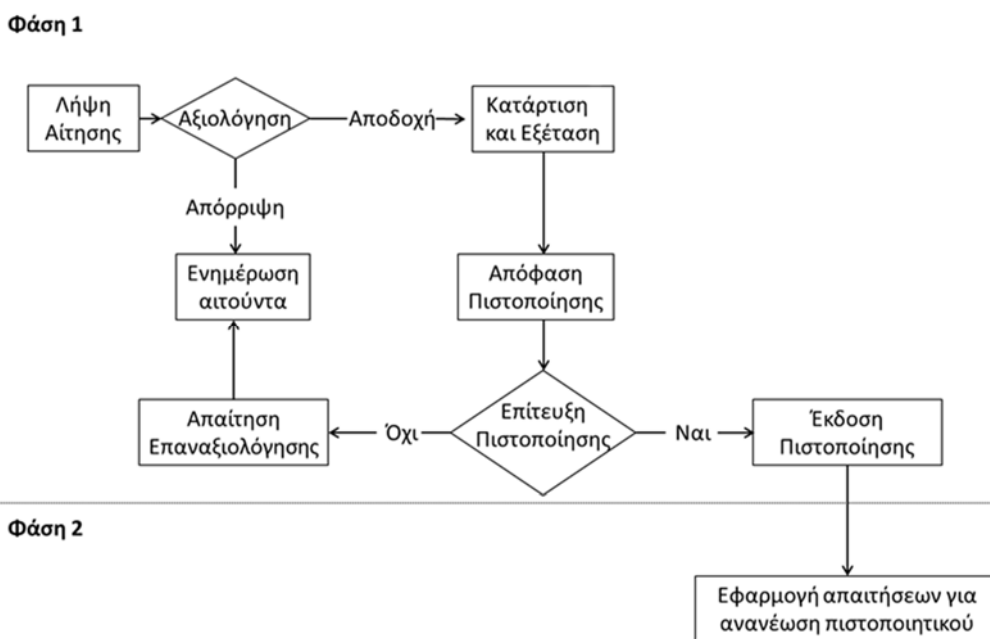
Φάση 1

Λήψη Αίτησης

Αξιολόγηση

Αποδοχή

Κατάρτιση και Εξέταση

Απόρριψη

Ενημέρωση αιτούντα

Απόφαση Πιστοποίησης

Απαίτηση Επαναξιολόγησης

Όχι

Επίτευξη Πιστοποίησης

Ναι

Έκδοση Πιστοποίησης

Φάση 2

Εφαρμογή απαιτήσεων για ανανέωση πιστοποιητικού